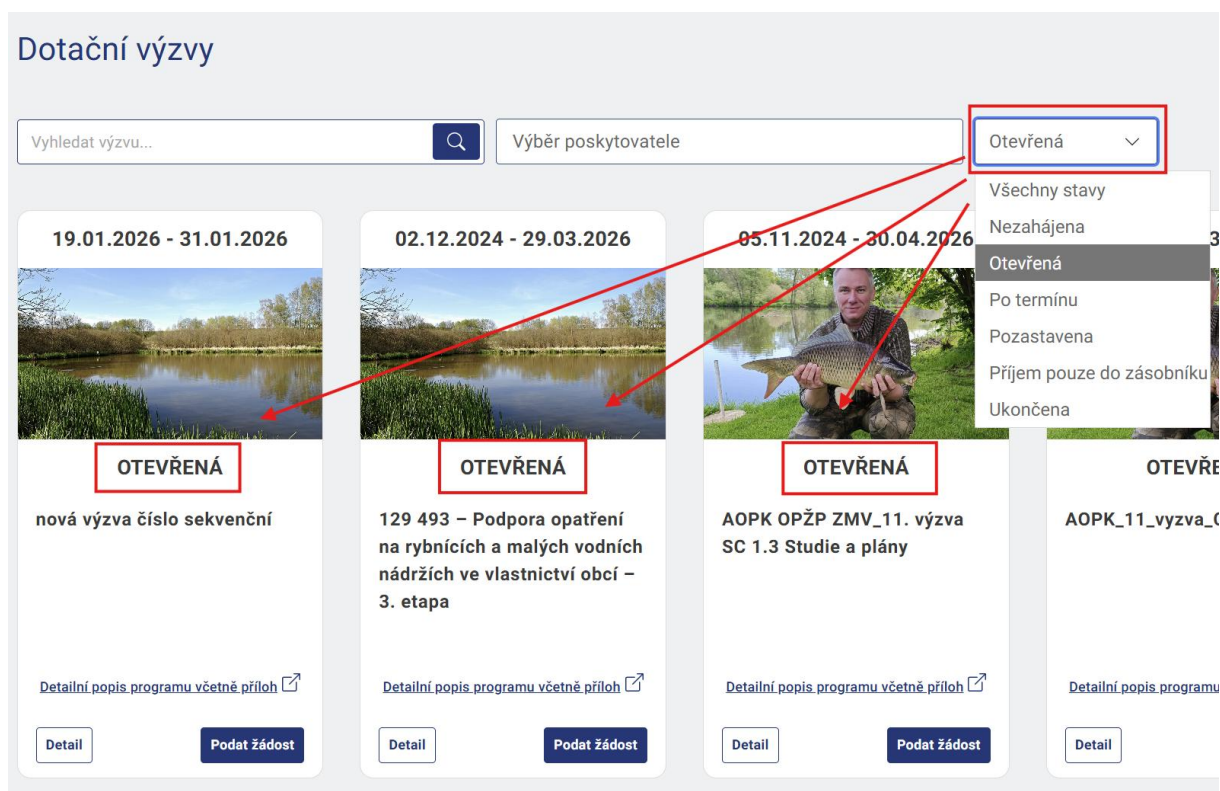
Dotační výzvy

Vyhledat výzvu...

Výběr poskytovatele

Otevřená

Všechny stavy
Nezahájena
Otevřená
Po termínu
Pozastavena
Příjem pouze do zásobníku
Ukončena

19.01.2026 - 31.01.2026

OTEVŘENÁ

nová výzva číslo sekvenční

Detailní popis programu včetně příloh

Detail

Podat žádost

02.12.2024 - 29.03.2026

OTEVŘENÁ

129 493 – Podpora opatření na rybnících a malých vodních nádržích ve vlastnictví obcí – 3. etapa

Detailní popis programu včetně příloh

Detail

Podat žádost

05.11.2024 - 30.04.2026

OTEVŘENÁ

AOPK OPŽP ZMV_11. výzva SC 1.3 Studie a plány

Detailní popis programu včetně příloh

Detail

Podat žádost

OTEVŘE

AOPK_11_vyzva_C

Detailní popis progra

Detail